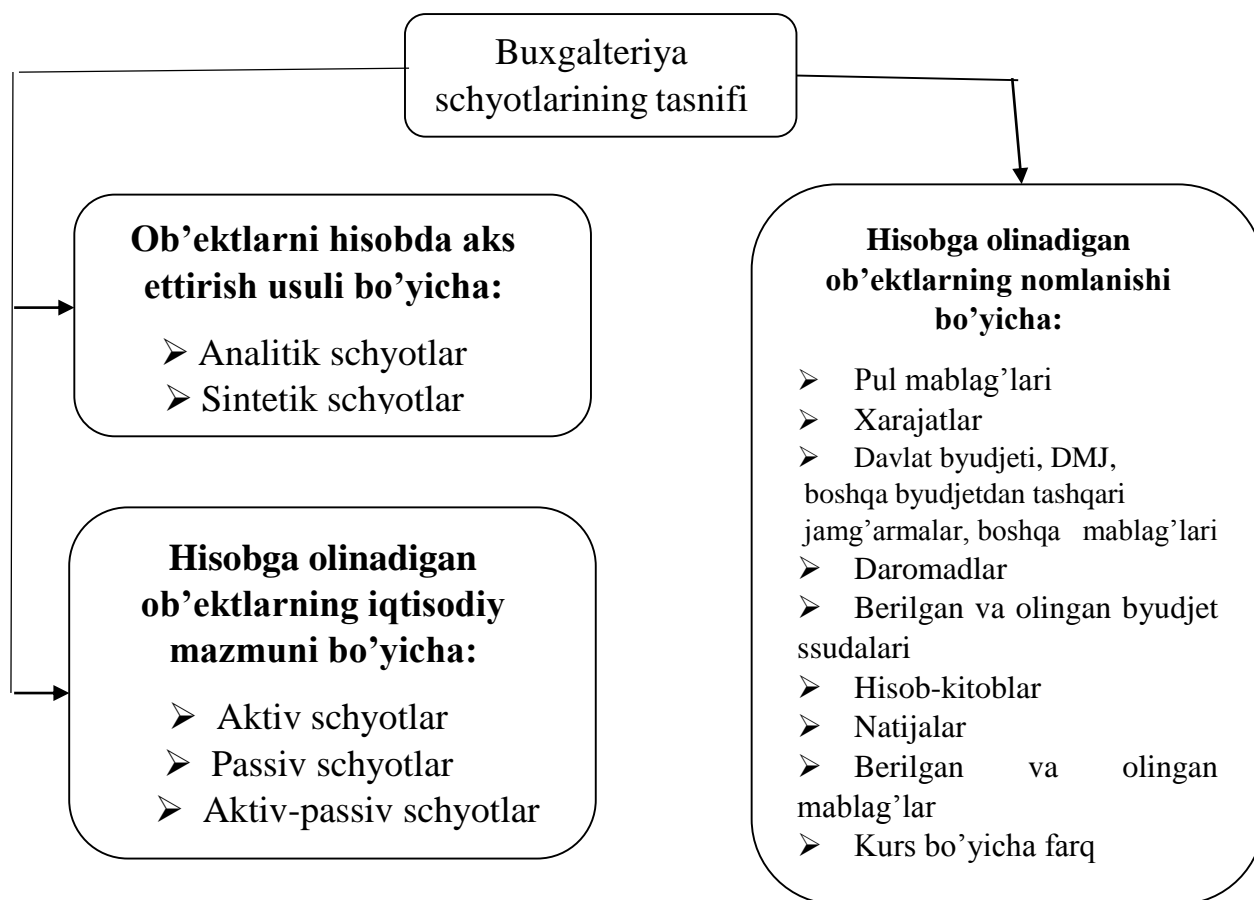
Buxgalteriya schyotlarining tasnifi

**Ob'ektlarni hisobda aks ettirish usuli bo'yicha:**

➢ Analitik schyotlar
➢ Sintetik schyotlar

**Hisobga olinadigan ob'ektlarning iqtisodiy mazmuni bo'yicha:**

➢ Aktiv schyotlar
➢ Passiv schyotlar
➢ Aktiv-passiv schyotlar

**Hisobga olinadigan ob'ektlarning nomlanishi bo'yicha:**

➢ Pul mablag'lari
➢ Xarajatlar
➢ Davlat byudjeti, DMJ, boshqa byudjetdan tashqari jamg'armalar, boshqa mablag'lari
➢ Daromadlar
➢ Berilgan va olingan byudjet ssudalari
➢ Hisob-kitoblar
➢ Natijalar
➢ Berilgan va olingan mablag'lar
➢ Kurs bo'yicha farq